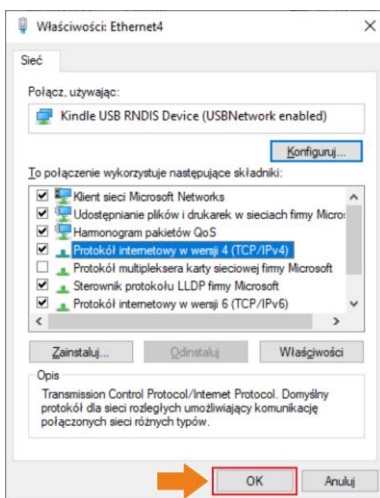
Właściwości: Ethernet4

Sieć

Połącz, używając:

Kindle USB RNDIS Device (USBNetwork enabled)

Konfiguruj...

To połączenie wykorzystuje następujące składniki:

Klient sieci Microsoft Networks
Udostępnianie plików i drukarek w sieciach firmy Micros
Harmonogram pakietów QoS
Protokół internetowy w wersji 4 (TCP/IPv4)
Protokół multipleksera karty sieciowej firmy Microsoft
Sterownik protokołu LLDP firmy Microsoft
Protokół internetowy w wersji 6 (TCP/IPv6)

Zainstaluj...
Odinstaluj
Właściwości

Opis
Transmission Control Protocol/Internet Protocol. Domyślny protokół dla sieci rozległych umożliwiający komunikację połączonych sieci różnych typów.

OK
Anuluj